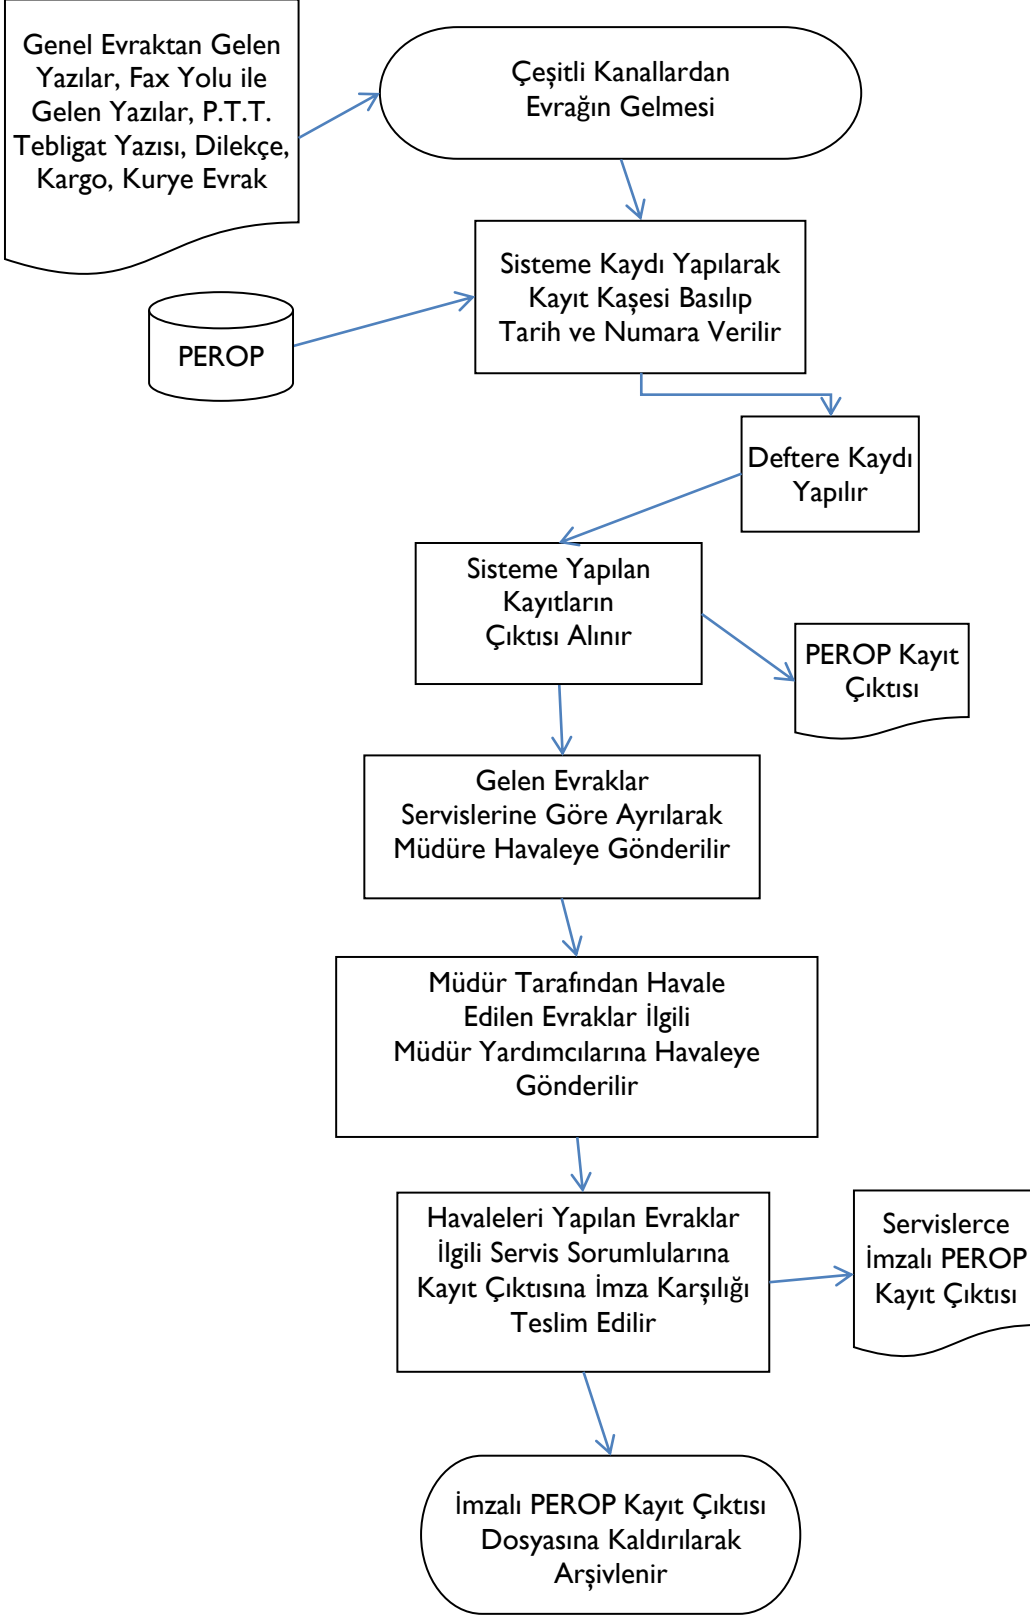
Genel Evraktan Gelen Yazılar, Fax Yolu ile Gelen Yazılar, P.T.T. Tebligat Yazısı, Dilekçe, Kargo, Kurye Evrak

Çeşitli Kanallardan Evrağın Gelmesi

PEROP

Sisteme Kaydı Yapılarak Kayıt Kaşesi Basılıp Tarih ve Numara Verilir

Deftere Kaydı Yapılır

Sisteme Yapılan Kayıtların Çıktısı Alınır

PEROP Kayıt Çıktısı

Gelen Evraklar Servislerine Göre Ayrılarak Müdüre Havaleye Gönderilir

Müdür Tarafından Havale Edilen Evraklar İlgili Müdür Yardımcılarına Havaleye Gönderilir

Havaleleri Yapılan Evraklar İlgili Servis Sorumlularına Kayıt Çıktısına İmza Karşılığı Teslim Edilir

Servislerce İmzalı PEROP Kayıt Çıktısı

İmzalı PEROP Kayıt Çıktısı Dosyasına Kaldırılarak Arşivlenir